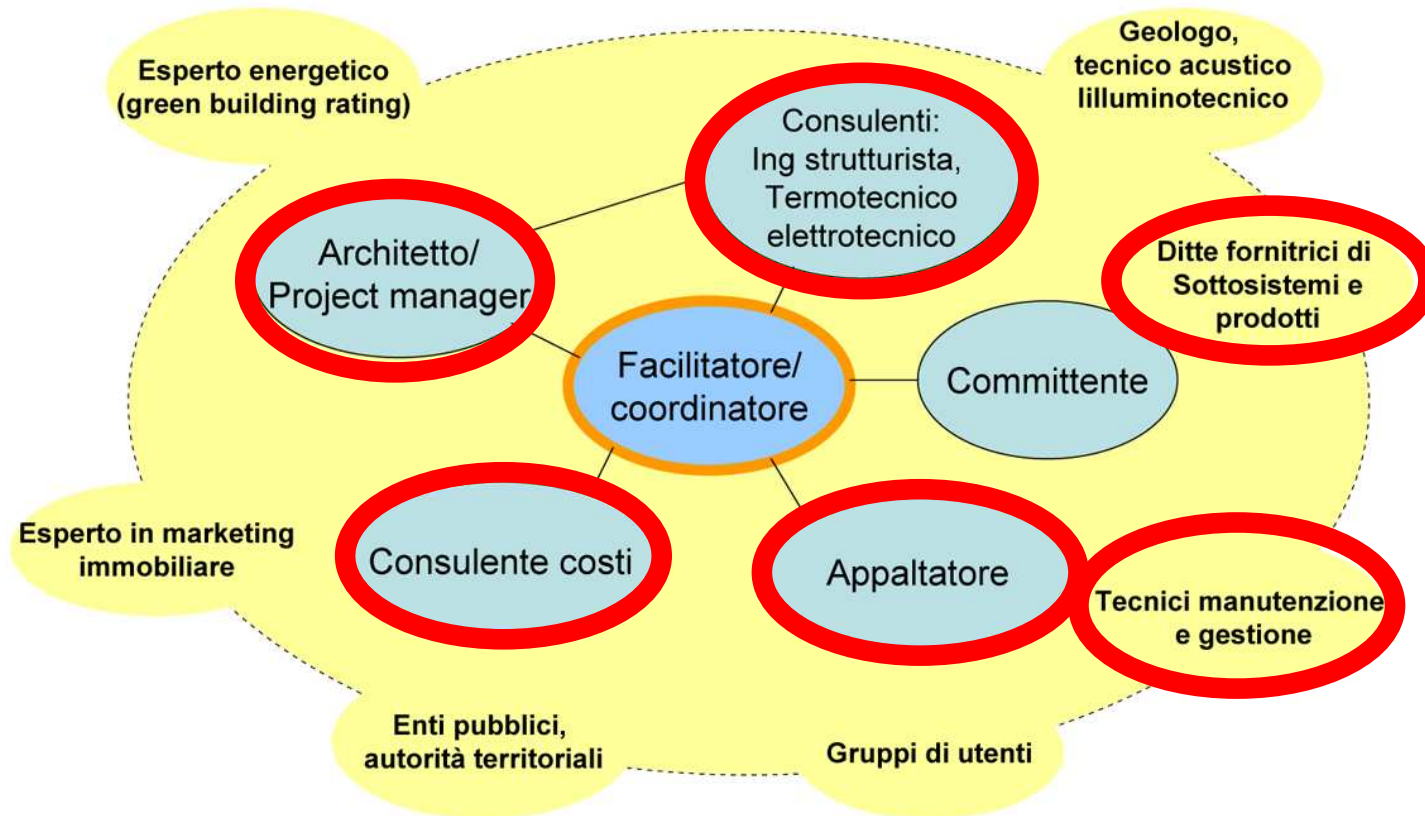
Esperto energetico (green building rating)

Geologo, tecnico acustico lilluminotecnico

Consulenti: Ing strutturista, Termotecnico elettrotecnico

Architetto/ Project manager

Ditte fornitrici di Sottosistemi e prodotti

Facilitatore/ coordinatore

Committente

Esperto in marketing immobiliare

Consulente costi

Appaltatore

Tecnici manutenzione e gestione

Enti pubblici, autorità territoriali

Gruppi di utenti